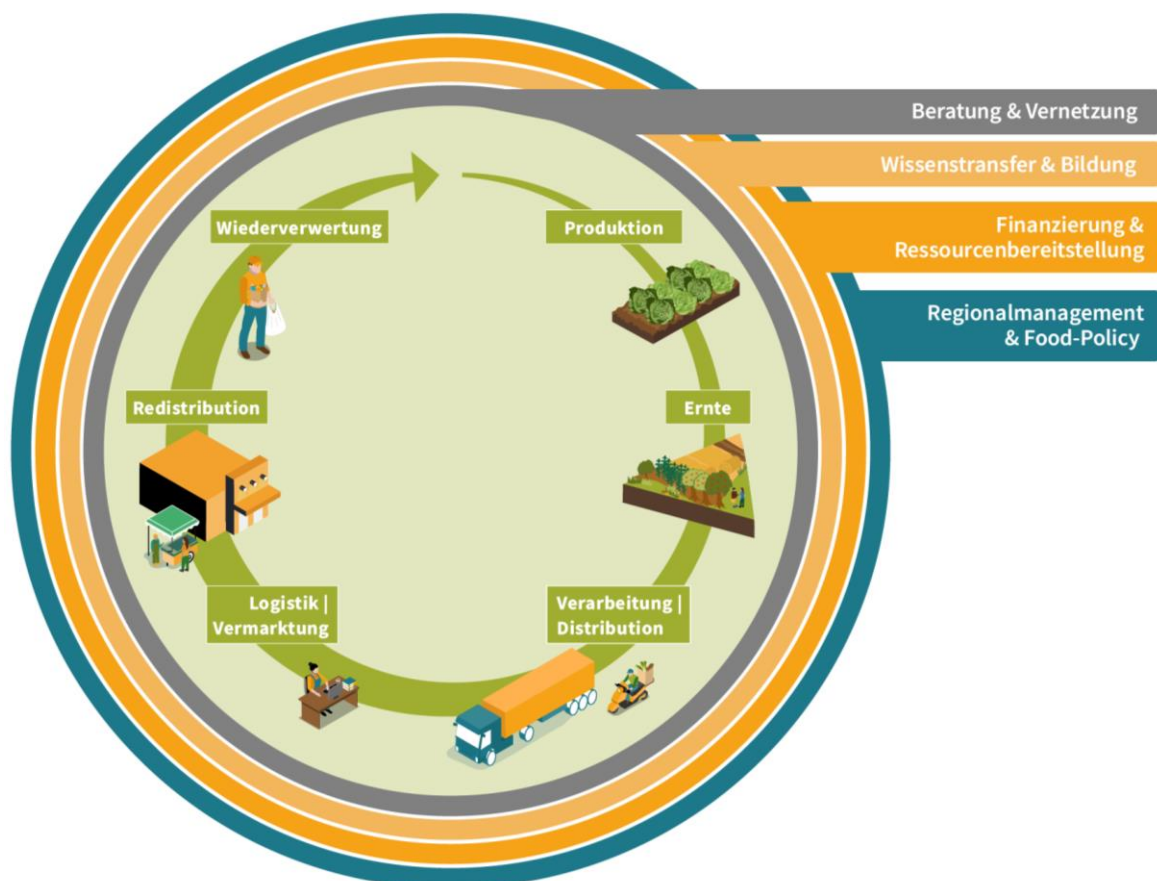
Beratung & Vernetzung

Wissenstransfer & Bildung

Finanzierung & Ressourcenbereitstellung

Regionalmanagement & Food-Policy

Wiederverwertung

Produktion

Redistribution

Ernte

Logistik | Vermarktung

Verarbeitung | Distribution